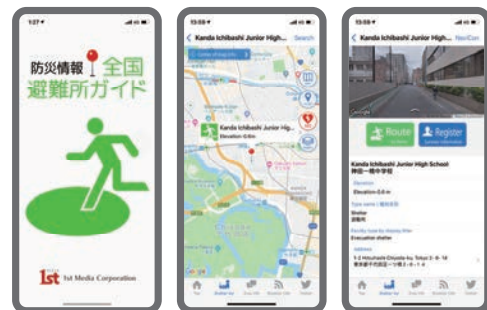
1:27

防災情報 全国避難所ガイド

1st Media Corporation

13:58

Kanda Ichibashi Junior High...

Search

Kanda Ichibashi Junior High...

Elevation: 0.0m

Google

13:58

Kanda Ichibashi Junior High...

Route

Register

Kanda Ichibashi Junior High School

神田一橋中学校

Elevation

Elevation 0.0 m

Type name

Shelter

避難所

Evacuation shelter

Address

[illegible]